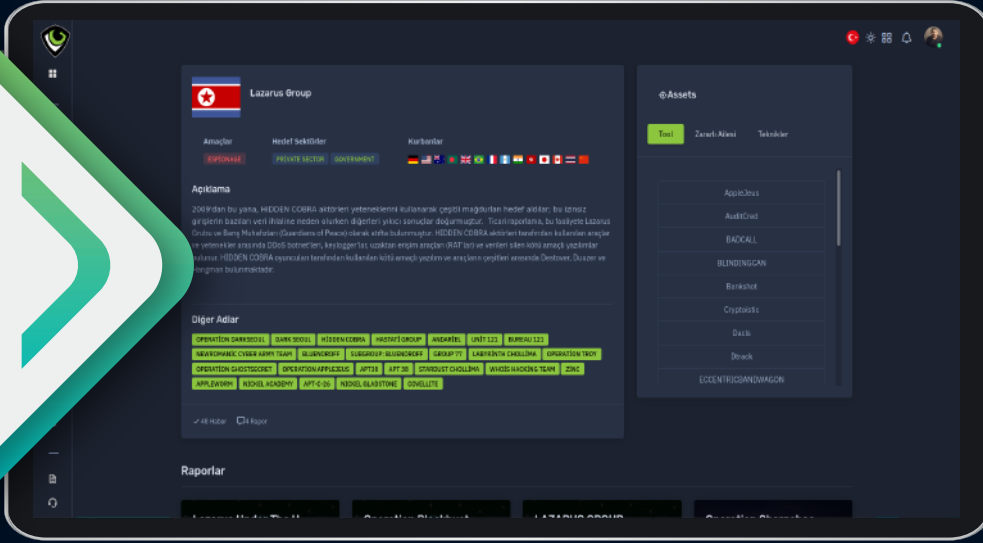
Lazarus Group

Amaçlar
ESPIONAGE

Hedef Sektörler
PRIVATE SECTOR GOVERNMENT

Kurbanlar

Açıklama

2009'dan bu yana, HIDDEN COBRA aktörleri yeteneklerini kullanarak çeşitli mağdurları hedef aldılar; bu izinsiz girişlerin bazıları veri ihlaline neden olurken diğerleri yıkıcı sonuçlar doğurmuştur. Ticari raporlarda, bu faaliyete Lazarus Grubu ve Barış Muhafızları (Guardians of Peace) olarak atıfta bulunmuştur. HIDDEN COBRA aktörleri tarafından kullanılan araçlar ve yetenekler arasında DDoS botnet'leri, keylogger'lar, uzaktan erişim araçları (RAT'lar) ve verileri silen kötü amaçlı yazılımlar bulunur. HIDDEN COBRA oyuncuları tarafından kullanılan kötü amaçlı yazılım ve araçların çeşitleri arasında Destover, Duuzer ve Hangman bulunmaktadır.

Diğer Adlar

OPERATION DARKSEOUL DARK SEOUL HIDDEN COBRA HASTATI GROUP ANDARIEL UNIT 121 BUREAU 121 NEWROMANIC CYBER ARMY TEAM BLUENOROFF SUBGROUP: BLUENOROFF GROUP 77 LABYRINTH CHOLLIMA OPERATION TROY OPERATION GHOSTSECRET OPERATION APPLEJEUS APT38 APT 38 STARDUST CHOLLIMA WHOIS HACKING TEAM ZINC APPLEWORM NICKEL ACADEMY APT-C-26 NICKEL GLADSTONE COVELLITE

48 Haber 4 Rapor

Assets

Tool Zararlı Ailesi Teknikler

AppleJeus
AuditCred
BADCALL
BLINDINGCAN
Bankshot
Cryptoistic
Dacls
Dtrack
ECCENTRICBANDWAGON

Raporlar

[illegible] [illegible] LAZARUS GROUP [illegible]